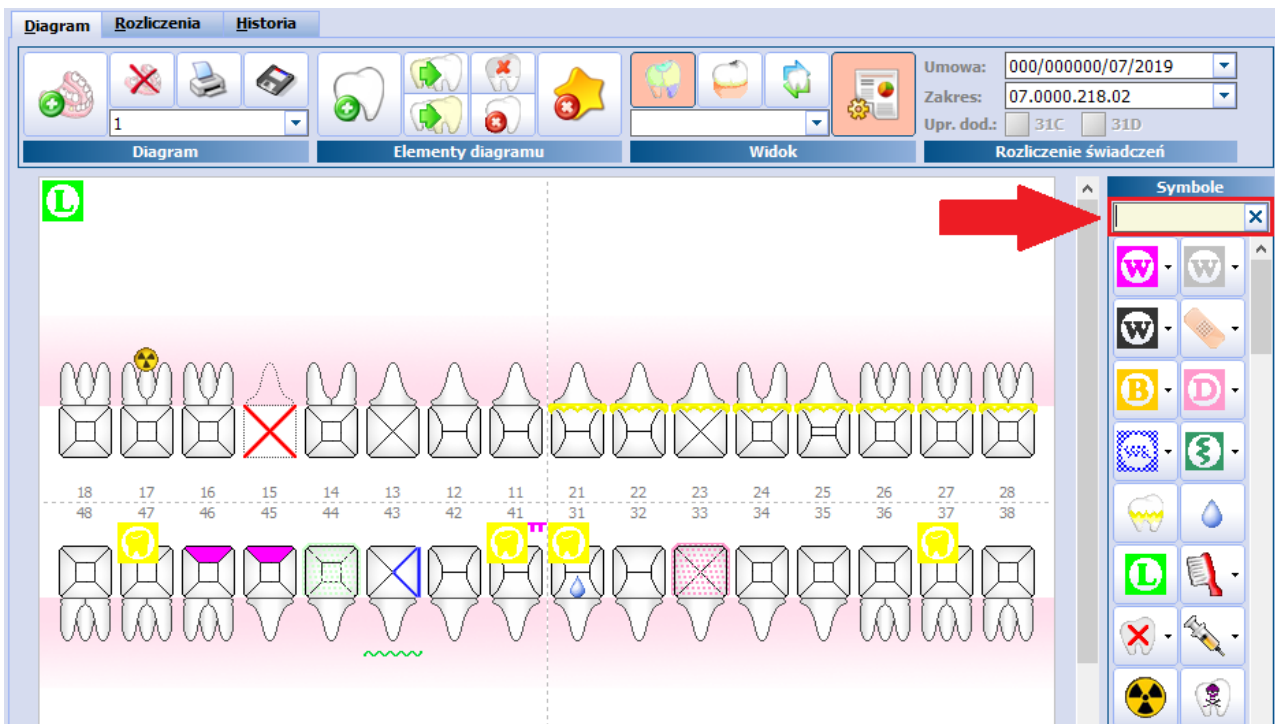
Diagram | Rozliczenia | Historia

1

Diagram

Elementy diagramu

Widok

Umowa: 000/000000/07/2019
Zakres: 07.0000.218.02
Upr. dod.: 31C 31D

Rozliczenie świadczeń

Symbole

L

18 17 16 15 14 13 12 11 21 22 23 24 25 26 27 28
48 47 46 45 44 43 42 41 31 32 33 34 35 36 37 38

W W W B D WK L